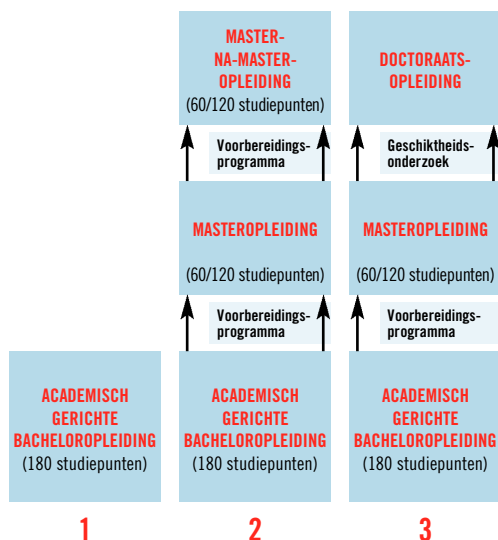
ACADEMISCH GERICHTE BACHELOROPLEIDING
(180 studiepunten)

1

MASTER-NA-MASTER-OPLEIDING
(60/120 studiepunten)

Voorbereidingsprogramma

MASTEROPLEIDING
(60/120 studiepunten)

Voorbereidingsprogramma

ACADEMISCH GERICHTE BACHELOROPLEIDING
(180 studiepunten)

2

DOCTORAATSOPLEIDING

Geschiktheidsonderzoek

MASTEROPLEIDING
(60/120 studiepunten)

Voorbereidingsprogramma

ACADEMISCH GERICHTE BACHELOROPLEIDING
(180 studiepunten)

3